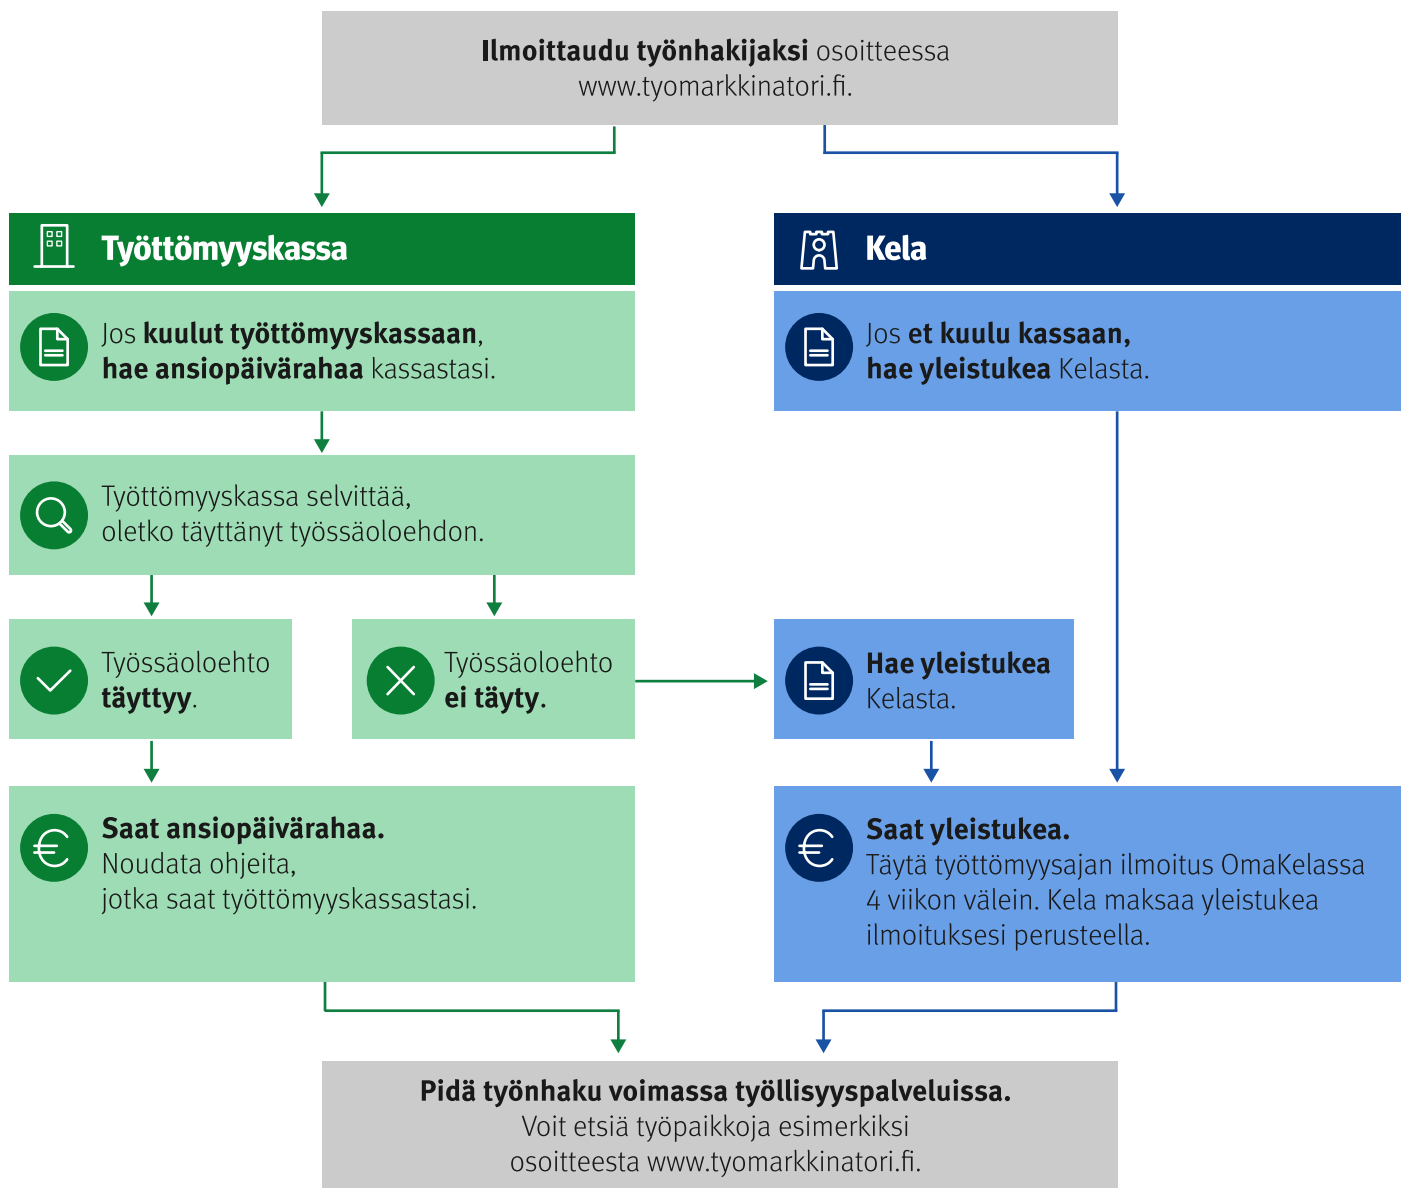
**Ilmoittaudu työnhakijaksi** osoitteessa www.tyomarkkinatori.fi.

**Työttömyyskassa**

Jos **kuulut työttömyyskassaan**, **hae ansiopäivärahaa** kassastasi.

Työttömyyskassa selvittää, oletko täyttänyt työssäoloehdon.

Työssäoloehto **täyttyy**.

Työssäoloehto **ei täyty**.

**Saat ansiopäivärahaa.** Noudata ohjeita, jotka saat työttömyyskassastasi.

**Kela**

Jos **et kuulu kassaan, hae yleistukea** Kelasta.

**Hae yleistukea** Kelasta.

**Saat yleistukea.** Täytä työttömyysajan ilmoitus OmaKelassa 4 viikon välein. Kela maksaa yleistukea ilmoituksesi perusteella.

**Pidä työnhaku voimassa työllisyyspalveluissa.** Voit etsiä työpaikkoja esimerkiksi osoitteesta www.tyomarkkinatori.fi.